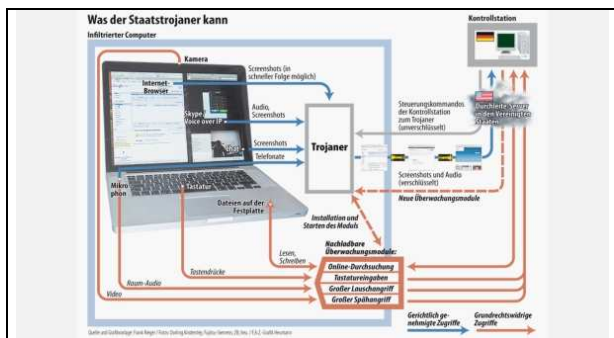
Was der Staatstrojaner kann
Infiltrierter Computer

Kontrollstation

Kamera

Internet-Browser

Screenshots (in schneller Folge möglich)

Skype Voice over IP

Audio, Screenshots

Screenshots

Chat

Telefonate

Trojaner

Steuerungskommandos der Kontrollstation zum Trojaner (unverschlüsselt)

Durchleite-Server in den Vereinigten Staaten

Screenshots und Audio (verschlüsselt)

Neue Überwachungsmodule

Mikrophon

Tastatur

Dateien auf der Festplatte

Installation und Starten des Moduls

Nachladbare Überwachungsmodule:

Lesen, Schreiben

Online-Durchsuchung

Tastendrücke

Tastatureingaben

Raum-Audio

Großer Lauschangriff

Video

Großer Spähangriff

Gerichtlich genehmigte Zugriffe

Grundrechtswidrige Zugriffe

Quelle und Grafikvorlage: Frank Rieger / Fotos: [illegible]